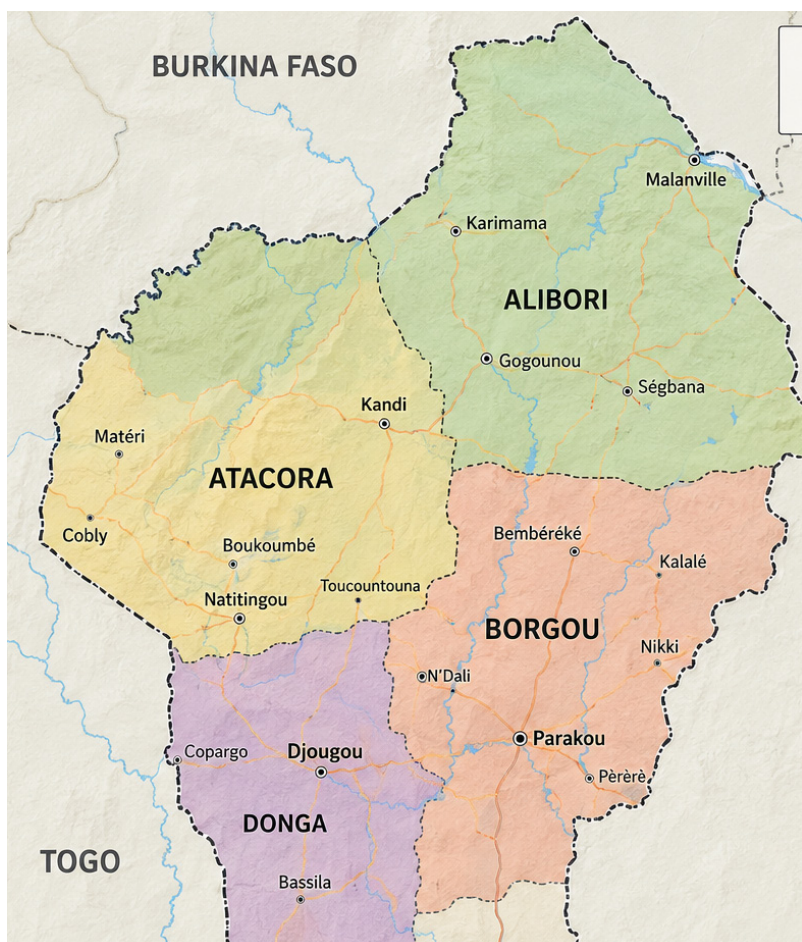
BURKINA FASO

Malanville

Karimama

ALIBORI

Gogounou

Ségbana

Kandi

Matéri

ATACORA

Cobly

Boukoumbé

Natitingou

Toucountouna

Bembéréké

Kalalé

BORGOU

Nikki

N'Dali

Parakou

Pèrèrè

Copargo

Djougou

DONGA

TOGO

Bassila